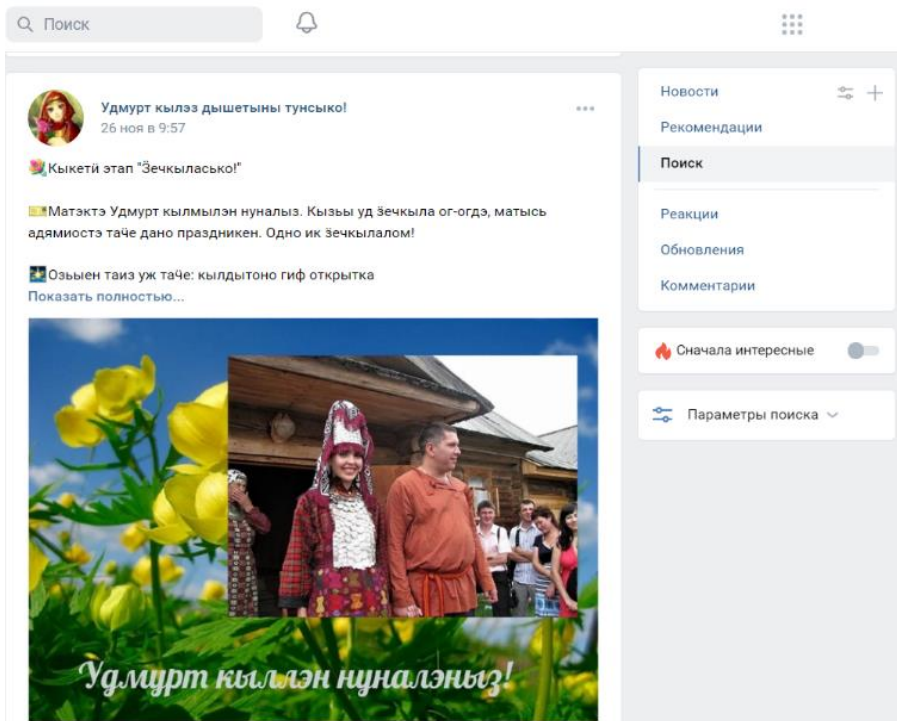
Поиск

Удмурт кылэз дышетыны тунсыко!
26 ноя в 9:57

Кыкетӥ этап "Зечкыласько!"

Матэктэ Удмурт кылмылэн нуналыз. Кызьы уд зечкыла ог-огдэ, матысь адямиостэ тае дано праздникен. Одно ик зечкылалом!

Озьыен таиз уж тае: кылдытоно гиф открытка
Показать полностью...

Удмурт кыллэн нуналэныз!

Новости
Рекомендации
Поиск
Реакции
Обновления
Комментарии

Сначала интересные

Параметры поиска